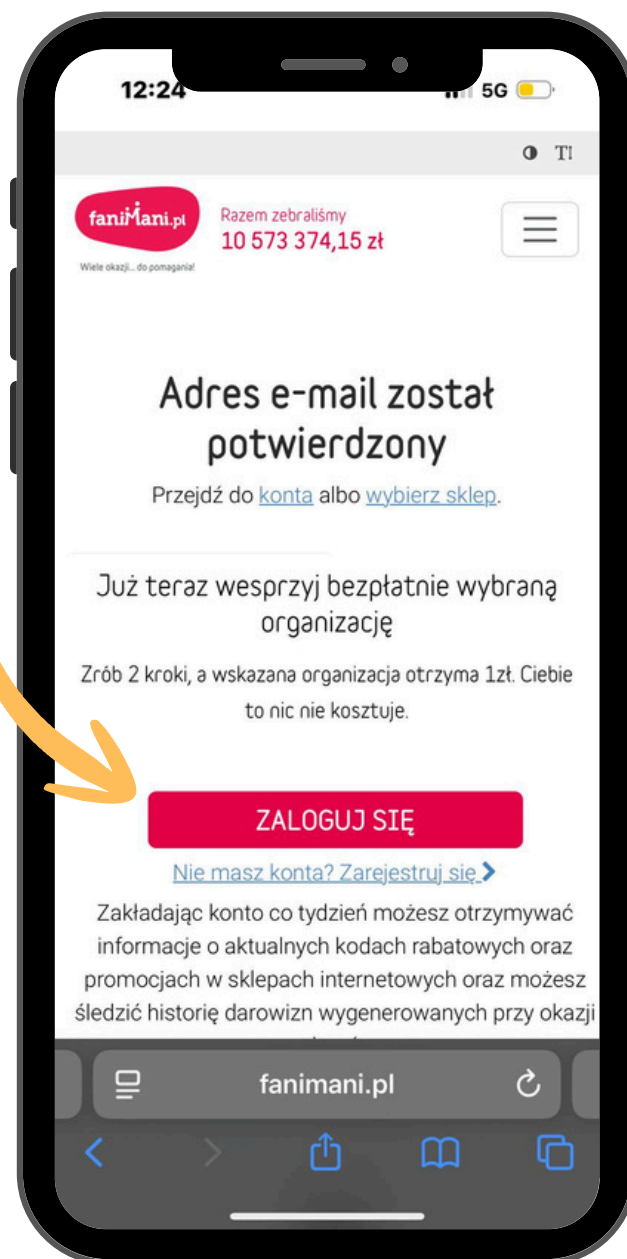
12:24

5G

TI

faniMani.pl

Wiele okazji... do pomagania!

Razem zebraliśmy
10 573 374,15 zł

Adres e-mail został potwierdzony

Przejdź do konta albo wybierz sklep.

Już teraz wesprzyj bezpłatnie wybraną organizację

Zrób 2 kroki, a wskazana organizacja otrzyma 1zł. Ciebie to nic nie kosztuje.

ZALOGUJ SIĘ

Nie masz konta? Zarejestruj się

Zakładając konto co tydzień możesz otrzymywać informacje o aktualnych kodach rabatowych oraz promocjach w sklepach internetowych oraz możesz śledzić historię darowizn wygenerowanych przy okazji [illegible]

fanimani.pl